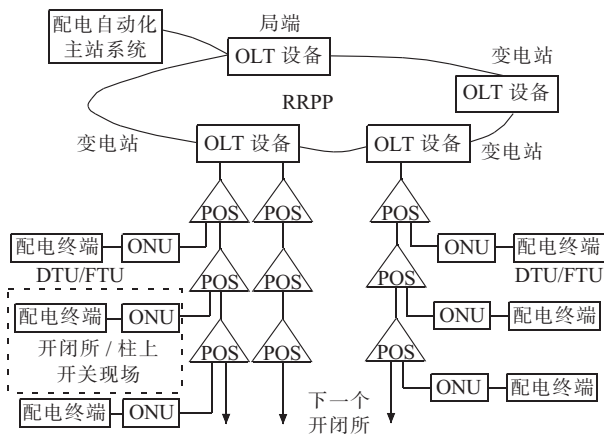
配电自动化主站系统

局端

OLT 设备

变电站

OLT 设备

RRPP

变电站

OLT 设备

OLT 设备

变电站

POS

POS

POS

配电终端

ONU

ONU

配电终端

DTU/FTU

DTU/FTU

POS

POS

POS

配电终端

ONU

ONU

配电终端

开闭所 / 柱上开关现场

POS

POS

POS

ONU

配电终端

配电终端

ONU

下一个开闭所